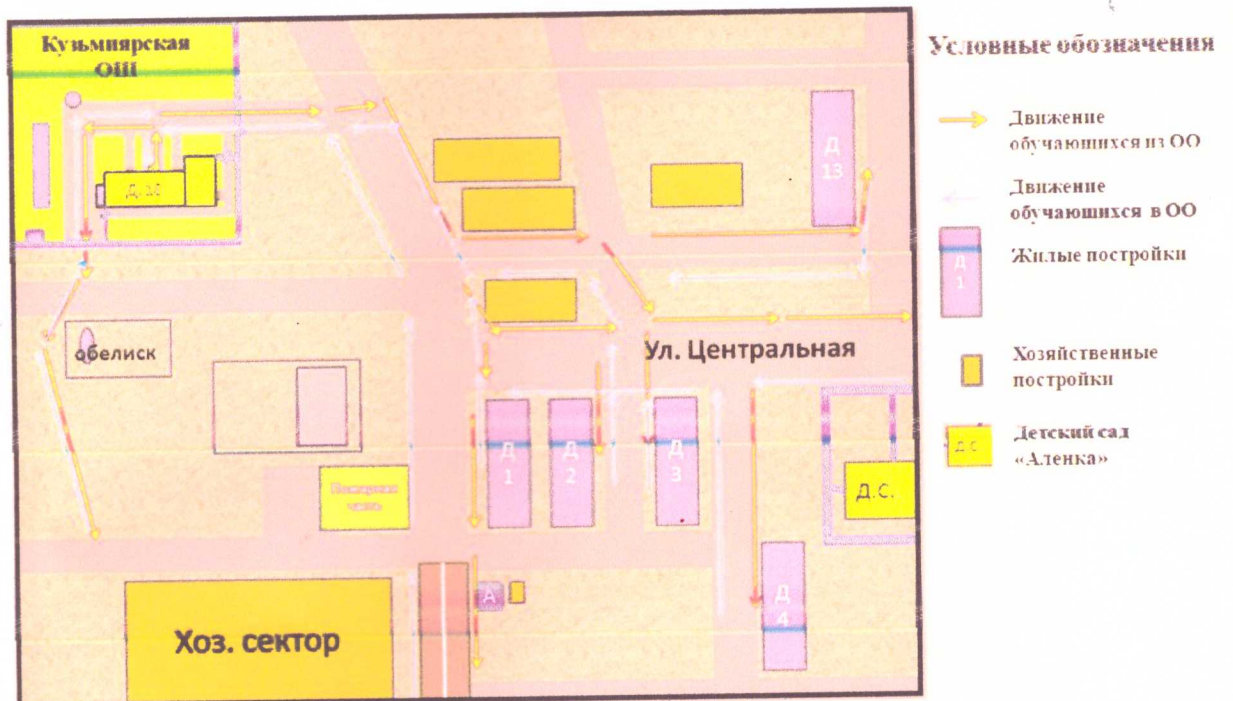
Кузьмиярская ООШ

Д. 32

Д 13

обелиск

Ул. Центральная

Пожарное депо

Д 1

Д 2

Д 3

Д.С.

А

Д 4

Хоз. сектор

Условные обозначения

Движение обучающихся из ОО

Движение обучающихся в ОО

Д 1

Жилые постройки

Хозяйственные постройки

Д.С.

Детский сад «Аленка»